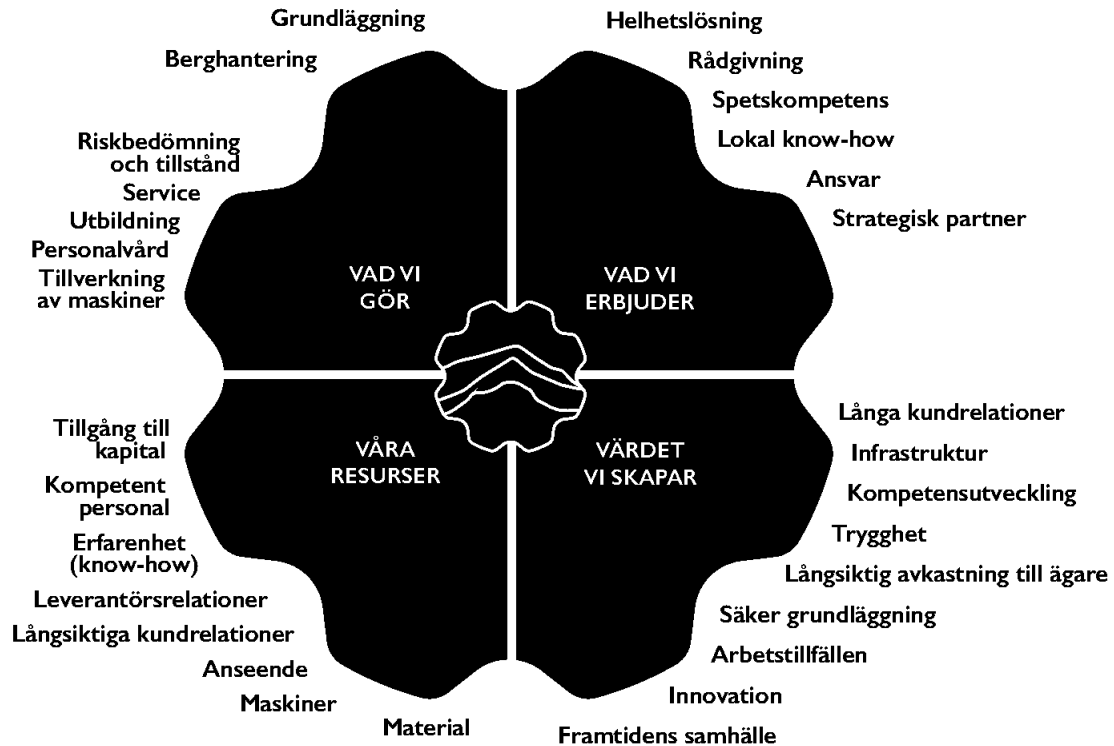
Grundläggning

Berghantering

Riskbedömning och tillstånd

Service

Utbildning

Personalvård

Tillverkning av maskiner

VAD VI GÖR

Helhetslösning

Rådgivning

Spetskompetens

Lokal know-how

Ansvar

Strategisk partner

VAD VI ERBJUDER

Tillgång till kapital

Kompetent personal

Erfarenhet (know-how)

Leverantörsrelationer

Långsiktiga kundrelationer

Anseende

Maskiner

Material

VÅRA RESURSER

VÄRDET VI SKAPAR

Långa kundrelationer

Infrastruktur

Kompetensutveckling

Trygghet

Långsiktig avkastning till ägare

Säker grundläggning

Arbetstillfällen

Innovation

Framtidens samhälle